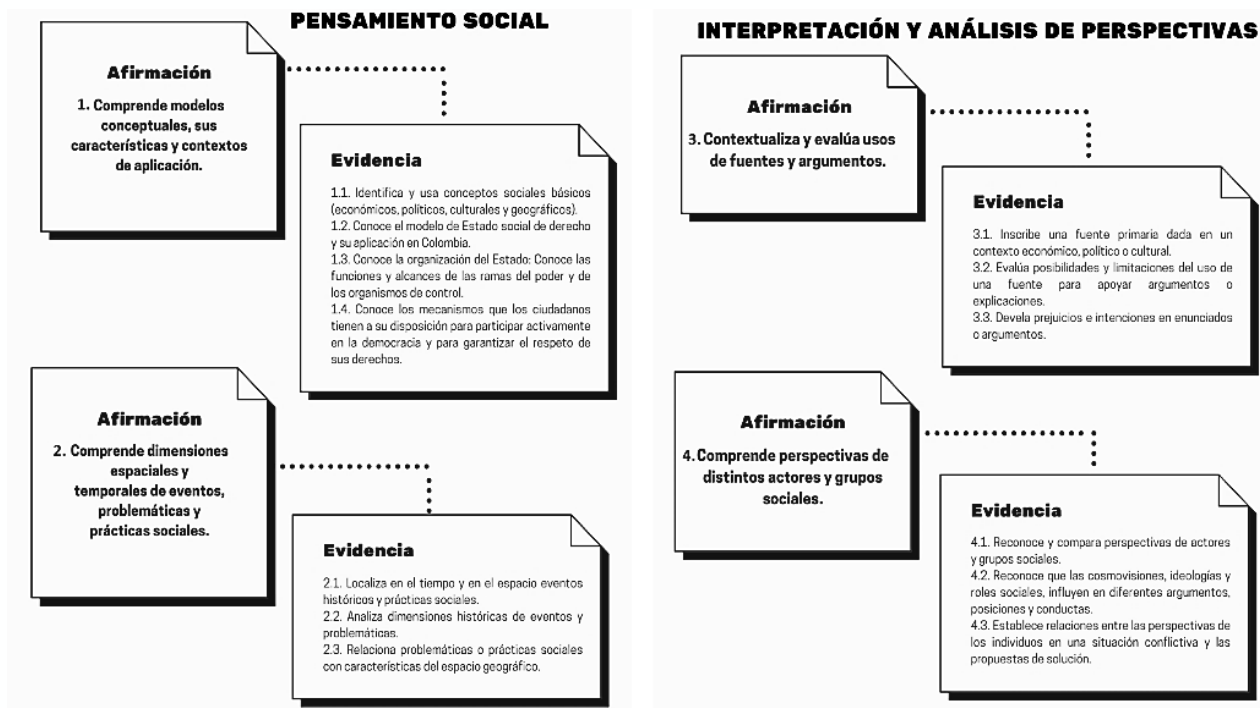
PENSAMIENTO SOCIAL

Afirmación

1. Comprende modelos conceptuales, sus características y contextos de aplicación.

Evidencia

1.1. Identifica y usa conceptos sociales básicos (económicos, políticos, culturales y geográficos).
1.2. Conoce el modelo de Estado social de derecho y su aplicación en Colombia.
1.3. Conoce la organización del Estado: Conoce las funciones y alcances de las ramas del poder y de los organismos de control.
1.4. Conoce los mecanismos que los ciudadanos tienen a su disposición para participar activamente en la democracia y para garantizar el respeto de sus derechos.

Afirmación

2. Comprende dimensiones espaciales y temporales de eventos, problemáticas y prácticas sociales.

Evidencia

2.1. Localiza en el tiempo y en el espacio eventos históricos y prácticas sociales.
2.2. Analiza dimensiones históricas de eventos y problemáticas.
2.3. Relaciona problemáticas o prácticas sociales con características del espacio geográfico.

INTERPRETACIÓN Y ANÁLISIS DE PERSPECTIVAS

Afirmación

3. Contextualiza y evalúa usos de fuentes y argumentos.

Evidencia

3.1. Inscribe una fuente primaria dada en un contexto económico, político o cultural.
3.2. Evalúa posibilidades y limitaciones del uso de una fuente para apoyar argumentos o explicaciones.
3.3. Devela prejuicios e intenciones en enunciados o argumentos.

Afirmación

4. Comprende perspectivas de distintos actores y grupos sociales.

Evidencia

4.1. Reconoce y compara perspectivas de actores y grupos sociales.
4.2. Reconoce que las cosmovisiones, ideologías y roles sociales, influyen en diferentes argumentos, posiciones y conductas.
4.3. Establece relaciones entre las perspectivas de los individuos en una situación conflictiva y las propuestas de solución.